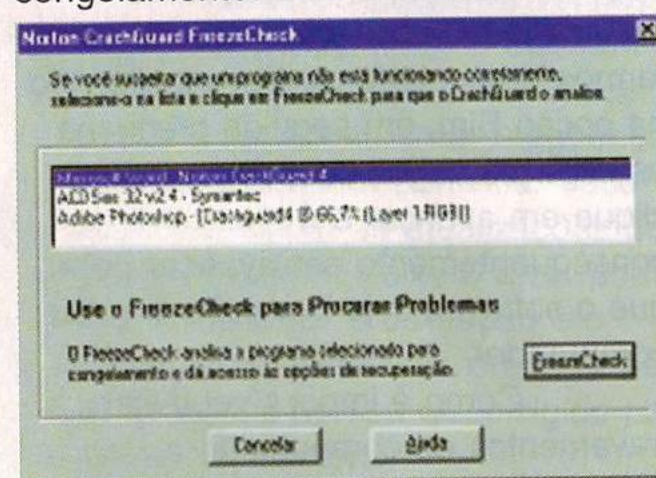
congelament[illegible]

Norton CrashGuard FreezeCheck

Se você suspeita que um programa não está funcionando corretamente, selecione-o na lista e clique em FreezeCheck para que o CrashGuard o analise.

Microsoft Word - Norton CrashGuard 4
ACDSee 32-v2.4 - Symantec
Adobe Photoshop - [Crashguard4 @ 66,7% (Layer 1,RGB)]

Use o FreezeCheck para Procurar Problemas

O FreezeCheck analisa o programa selecionado para congelamento e dá acesso às opções de recuperação.

FreezeCheck

Cancelar

Ajuda